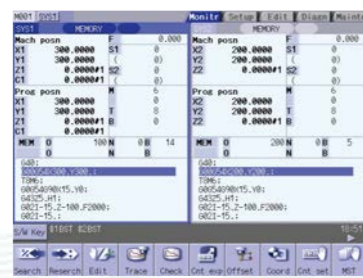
M001 SYS1

SYS1 MEMORY

Mach posn F 0.000
X1 300.0000 S1 0
Y1 300.0000 ( 0)
Z1 0.0000#1 S2 0
C1 0.0000#1 ( 0)

Prog posn M 6
X1 300.0000 6
Y1 300.0000 T 8
Z1 0.0000#1 B 0
C1 0.0000#1

MEM 0 100 N 0 B 14

G40;
G90G54X200.Y300.;
T8M6;
G00G54G90X15.Y0;
G43Z5.H1;
G01Z-15.Z-100.F2000;
G01Z-15.;

Monitr Setup Edit Diagn Mainte

MEMORY

Mach posn F 0.000
X2 200.0000 S1 0
Y2 200.0000 ( 0)
Z2 0.0000#1 S2 0

Prog posn M 6
X2 200.0000 6
Y2 200.0000 T 8
Z2 0.0000#1 B 0

MEM 0 200 N 0 B 5

G40;
G90G54X200.Y200.;
T8M6;
G00G54G90X15.Y0;
G43Z5.H1;
G01Z-15.Z-100.F2000;
G01Z-15.;

S/W Key $1BST $2BST 10:5

Search Reserch Edit Trace Check Cnt exp Offset Coord Cnt set MST